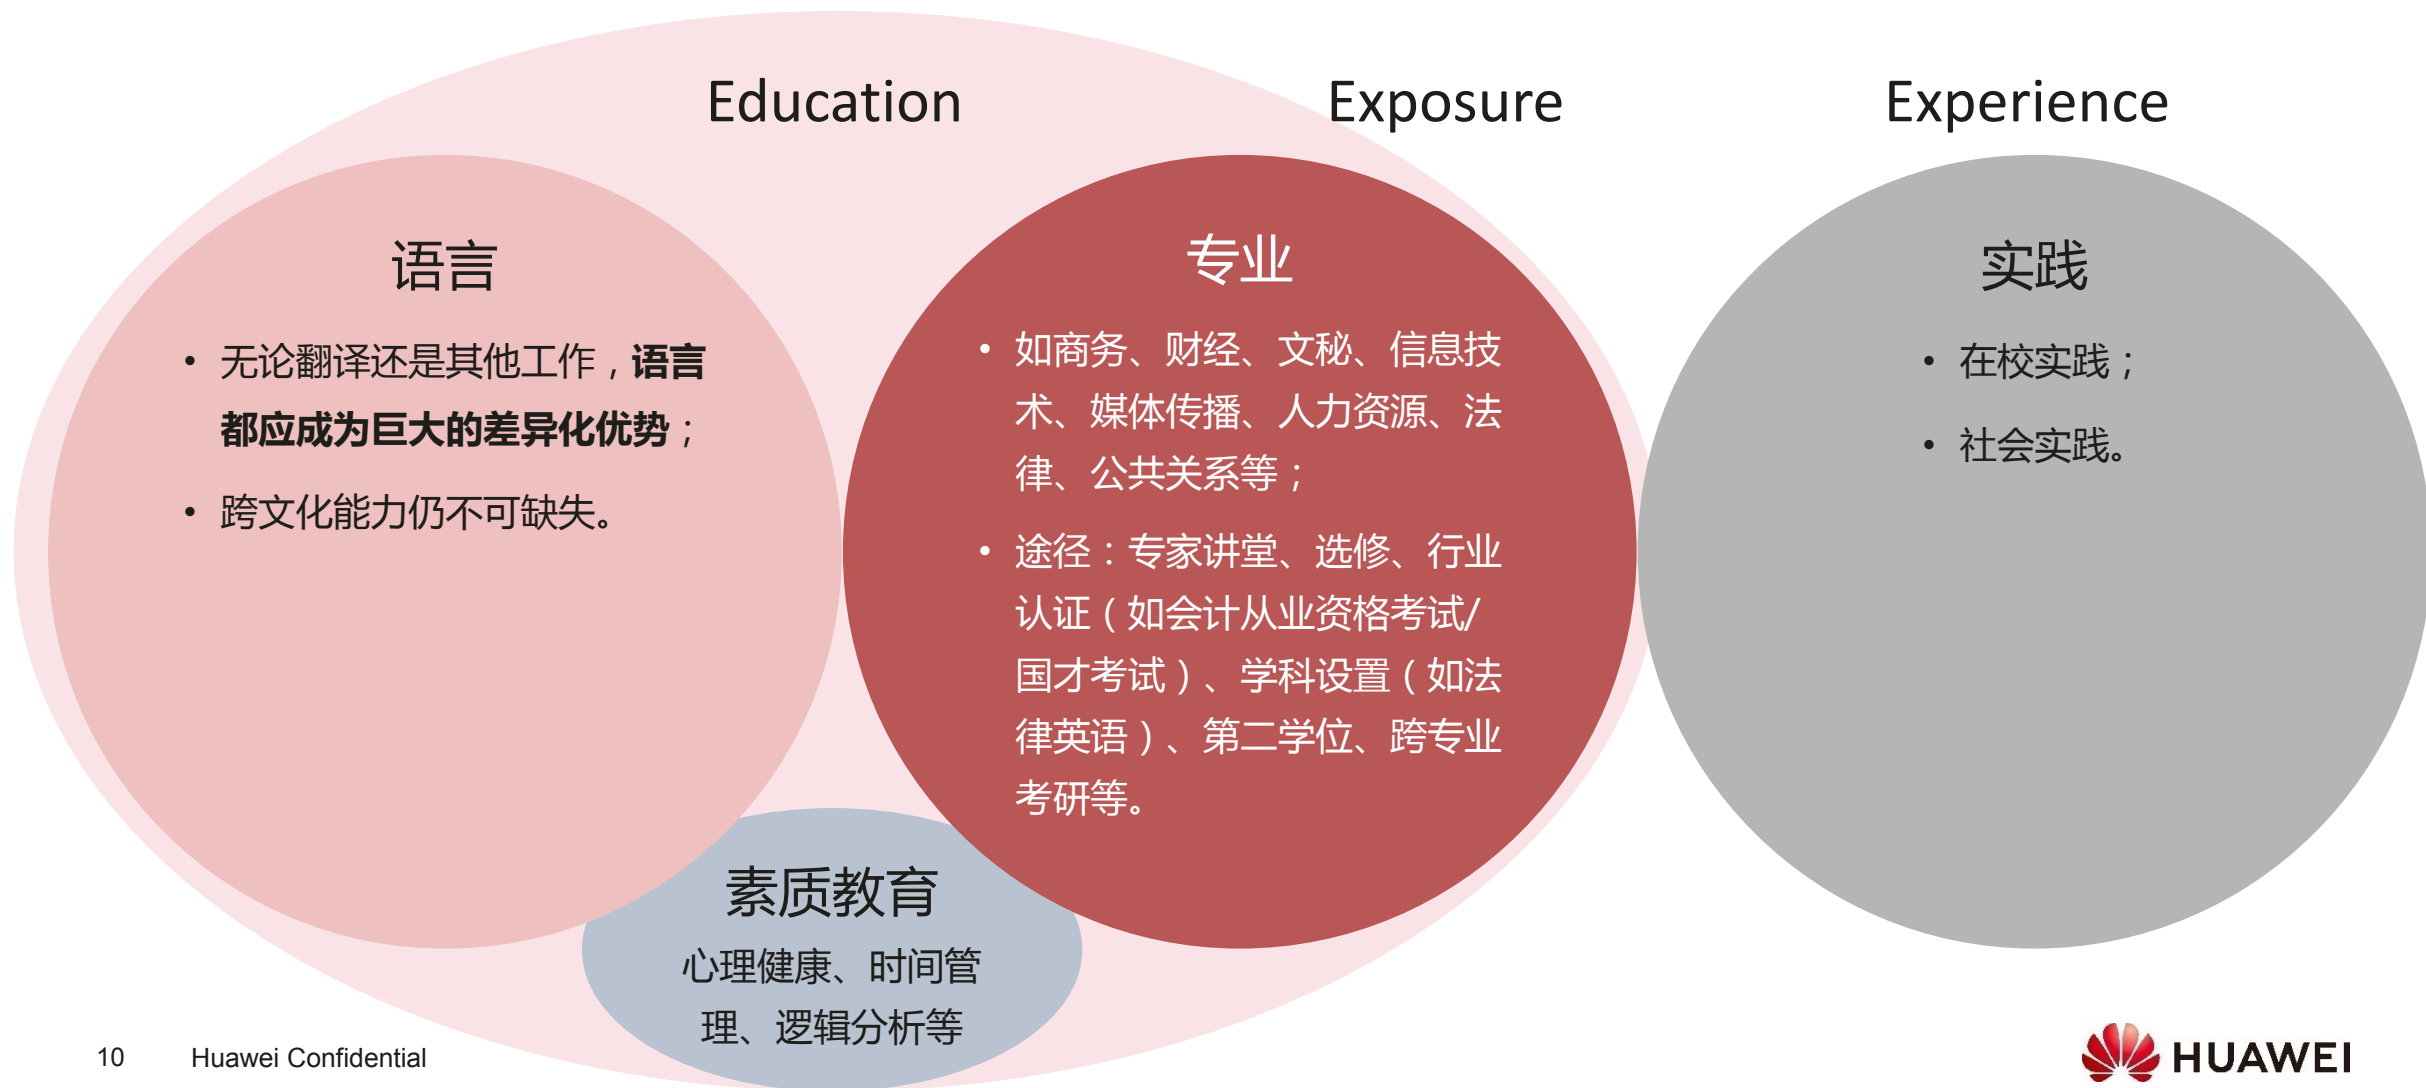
Education

Exposure

Experience

语言

• 无论翻译还是其他工作，**语言都应成为巨大的差异化优势**；

• 跨文化能力仍不可缺失。

专业

• 如商务、财经、文秘、信息技术、媒体传播、人力资源、法律、公共关系等；

• 途径：专家讲堂、选修、行业认证（如会计从业资格考试/国才考试）、学科设置（如法律英语）、第二学位、跨专业考研等。

实践

• 在校实践；

• 社会实践。

素质教育

心理健康、时间管理、逻辑分析等

10 Huawei Confidential

HUAWEI